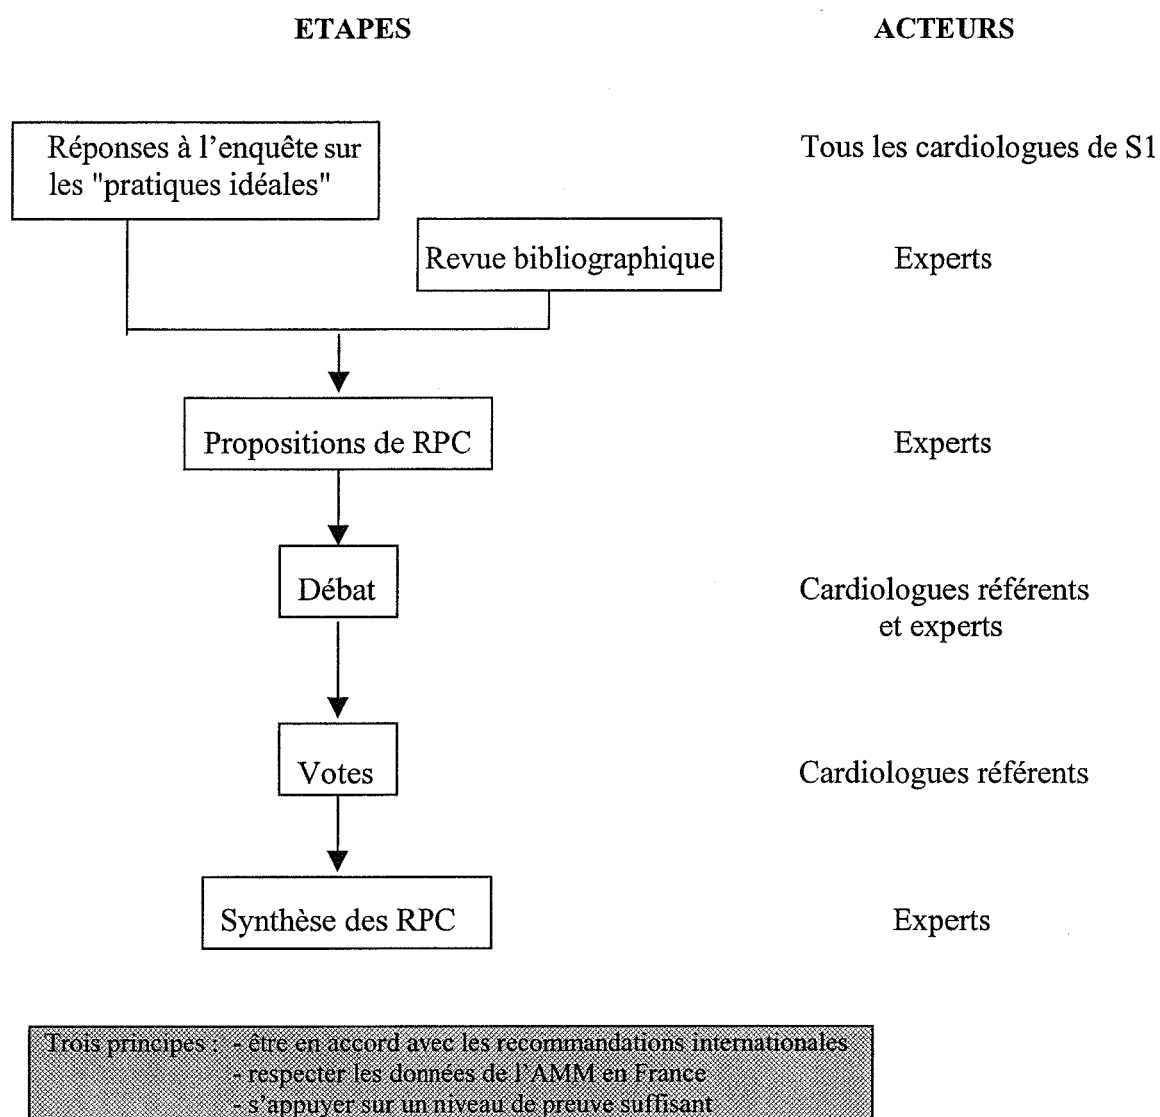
ETAPES

ACTEURS

Réponses à l'enquête sur les "pratiques idéales"

Tous les cardiologues de S1

Revue bibliographique

Experts

Propositions de RPC

Experts

Débat

Cardiologues référents et experts

Votes

Cardiologues référents

Synthèse des RPC

Experts

Trois principes : - être en accord avec les recommandations internationales
- respecter les données de l'AMM en France
- s'appuyer sur un niveau de preuve suffisant